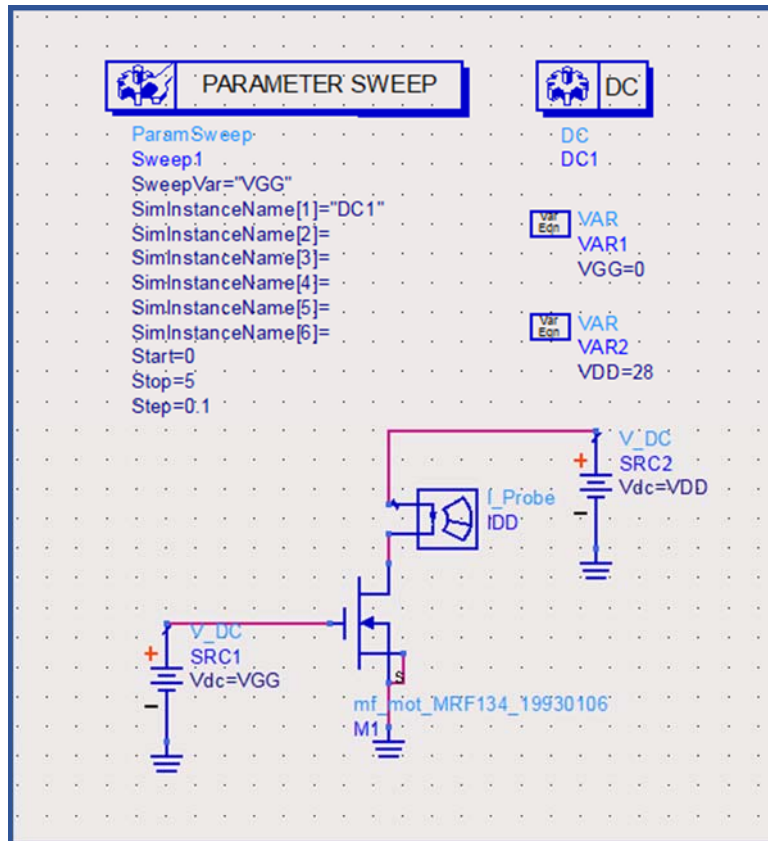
PARAMETER SWEEP

ParamSweep
Sweep1
SweepVar="VGG"
SimInstanceName[1]="DC1"
SimInstanceName[2]=
SimInstanceName[3]=
SimInstanceName[4]=
SimInstanceName[5]=
SimInstanceName[6]=
Start=0
Stop=5
Step=0.1

DC

DC
DC1

Var Eqn
VAR
VAR1
VGG=0

Var Eqn
VAR
VAR2
VDD=28

V_DC
SRC2
Vdc=VDD
+
−

I_Probe
IDD

V_DC
SRC1
Vdc=VGG
+
−

S
mf_mot_MRF134_19930106
M1